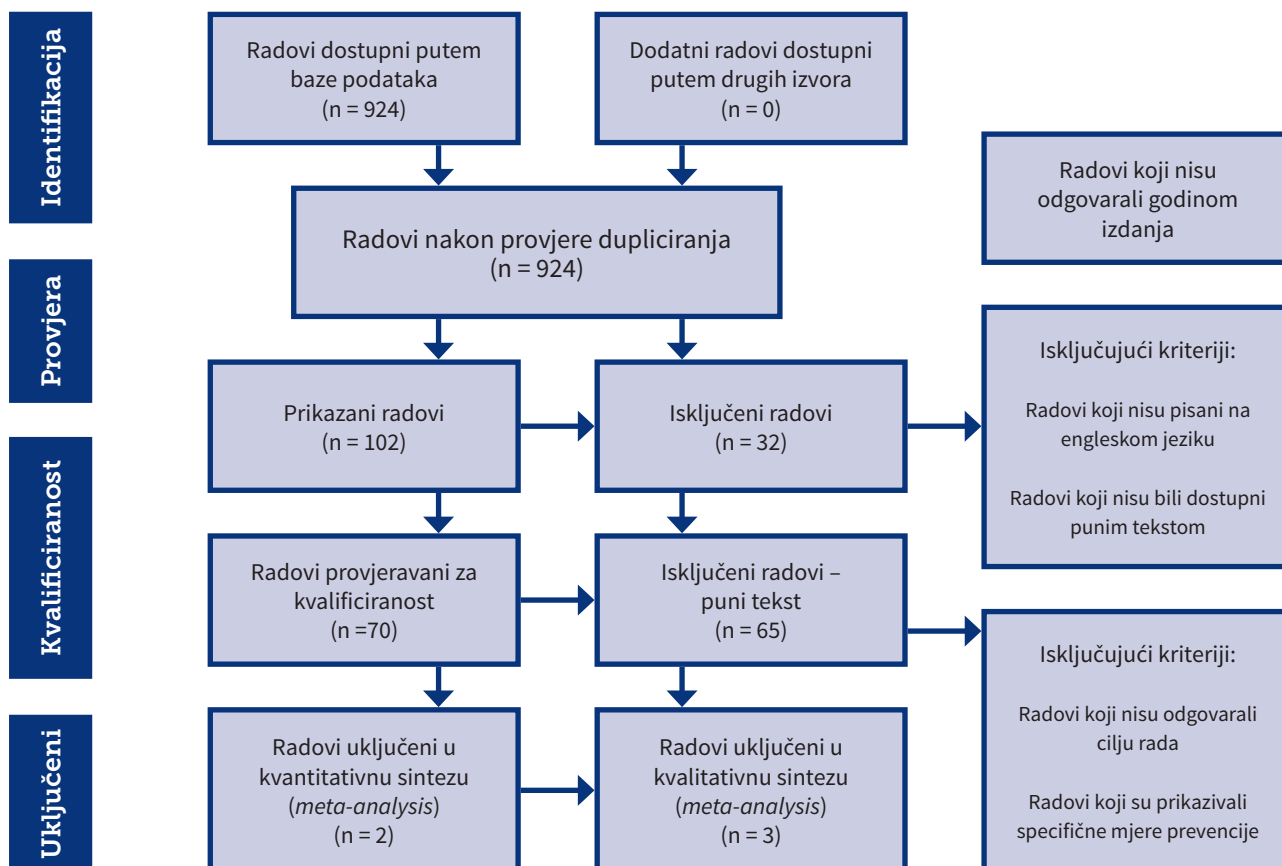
Identifikacija

Radovi dostupni putem baze podataka
(n = 924)

Dodatni radovi dostupni putem drugih izvora
(n = 0)

Radovi koji nisu odgovarali godinom izdanja

Radovi nakon provjere dupliciranja
(n = 924)

Provjera

Prikazani radovi
(n = 102)

Isključeni radovi
(n = 32)

Isključujući kriteriji:

Radovi koji nisu pisani na engleskom jeziku

Radovi koji nisu bili dostupni punim tekstom

Kvalificiranost

Radovi provjeravani za kvalificiranost
(n =70)

Isključeni radovi – puni tekst
(n = 65)

Isključujući kriteriji:

Radovi koji nisu odgovarali cilju rada

Radovi koji su prikazivali specifične mjere prevencije

Uključeni

Radovi uključeni u kvantitativnu sintezu
(*meta-analysis*)
(n = 2)

Radovi uključeni u kvalitativnu sintezu
(*meta-analysis*)
(n = 3)